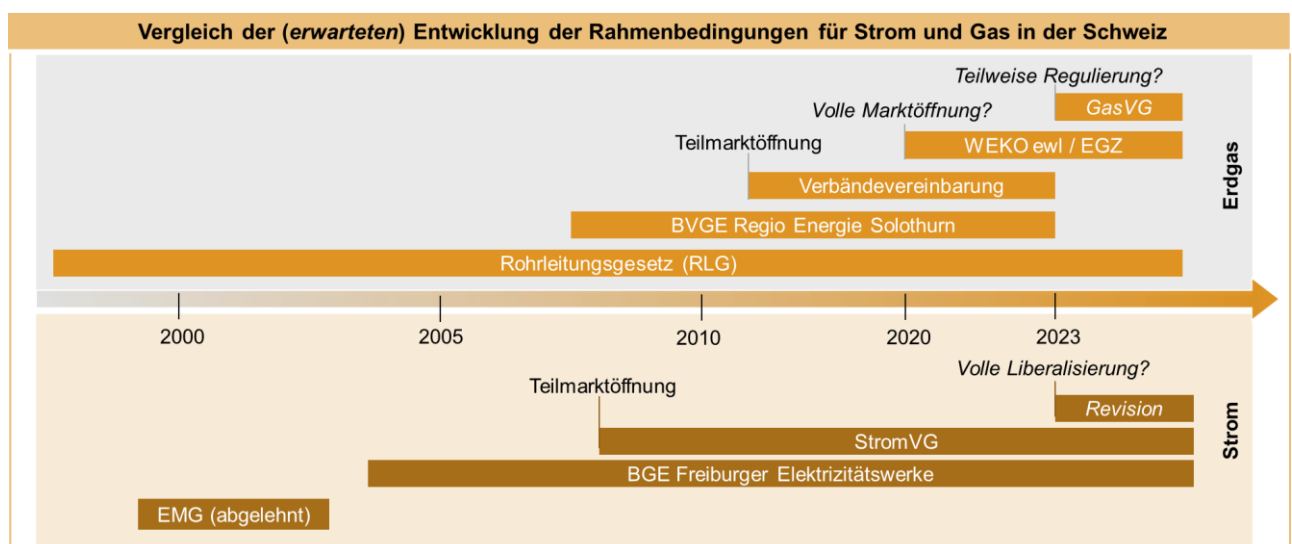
Vergleich der (*erwarteten*) Entwicklung der Rahmenbedingungen für Strom und Gas in der Schweiz

Teilweise Regulierung?
GasVG
Volle Marktöffnung?
WEKO ewl / EGZ
Teilmarktöffnung
Verbändevereinbarung
BVGE Regio Energie Solothurn
Rohrleitungsgesetz (RLG)
Erdgas

2000
2005
2010
2020
2023

Volle Liberalisierung?
Teilmarktöffnung
Revision
StromVG
BGE Freiburger Elektrizitätswerke
EMG (abgelehnt)
Strom